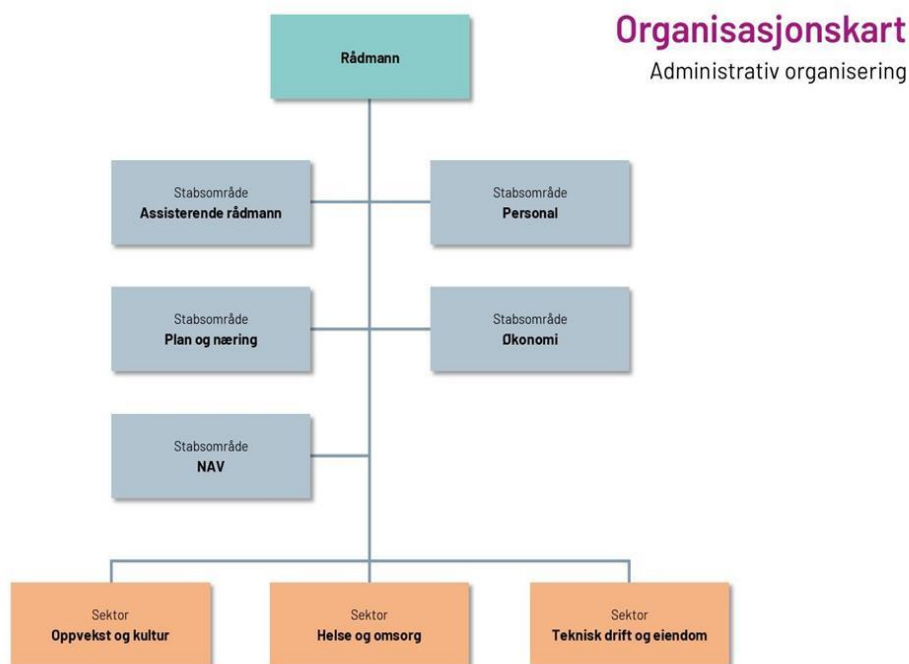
Organisasjonskart

Administrativ organisering

Rådmann

Stabsområde
Assisterende rådmann

Stabsområde
Personal

Stabsområde
Plan og næring

Stabsområde
Økonomi

Stabsområde
NAV

Sektor
Oppvekst og kultur

Sektor
Helse og omsorg

Sektor
Teknisk drift og eiendom